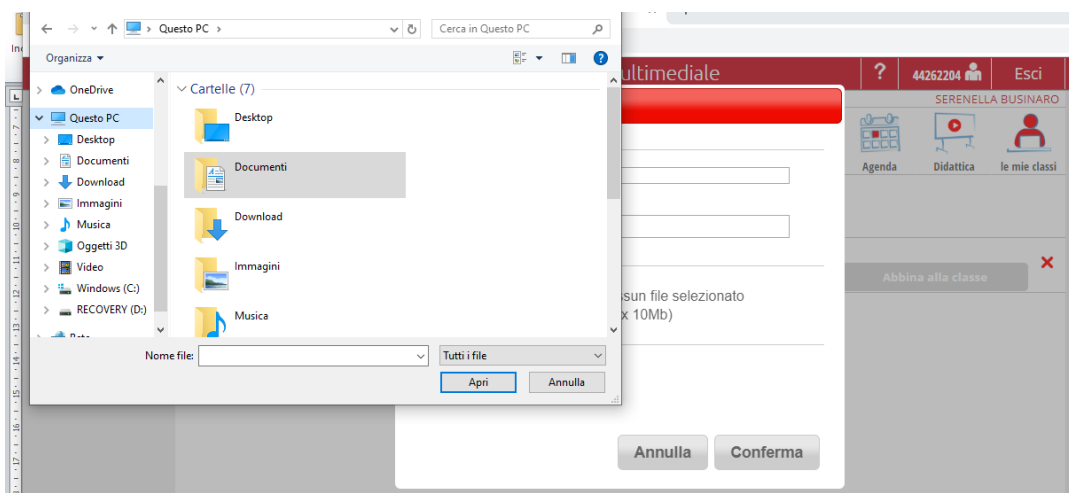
Questo PC >
Cerca in Questo PC
Organizza ▾
OneDrive
Questo PC
Desktop
Documenti
Download
Immagini
Musica
Oggetti 3D
Video
Windows (C:)
RECOVERY (D:)
Cartelle (7)
Desktop
Documenti
Download
Immagini
Musica
Nome file:
Tutti i file
Apri
Annulla

ultimediale
?
44262204
Esci
SERENELLA BUSINARO
Agenda
Didattica
le mie classi
Abbina alla classe
sun file selezionato
x 10Mb)
Annulla
Conferma